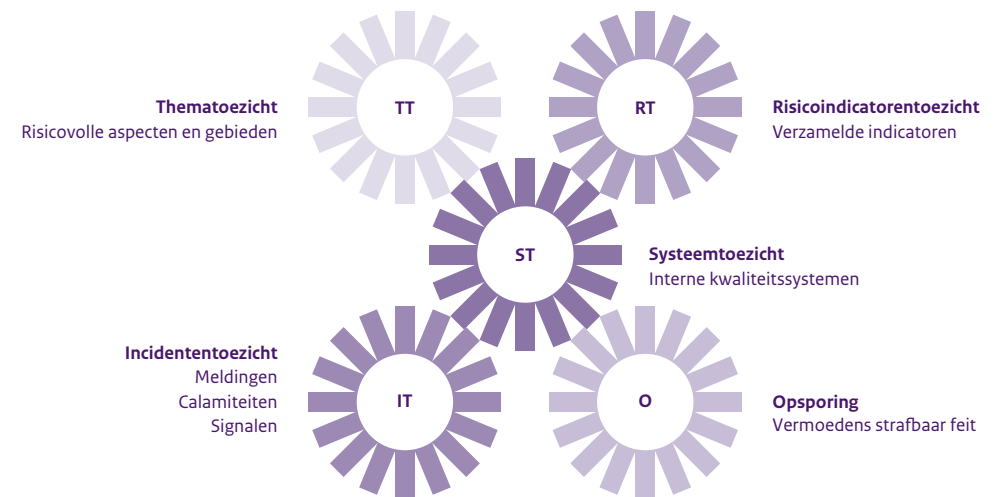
TT

Thematoezicht
Risicovolle aspecten en gebieden

RT

Risicoindicatorentoezicht
Verzamelde indicatoren

ST

Systeemtoezicht
Interne kwaliteitssystemen

IT

Incidententoezicht
Meldingen
Calamiteiten
Signalen

O

Opsporing
Vermoedens strafbaar feit